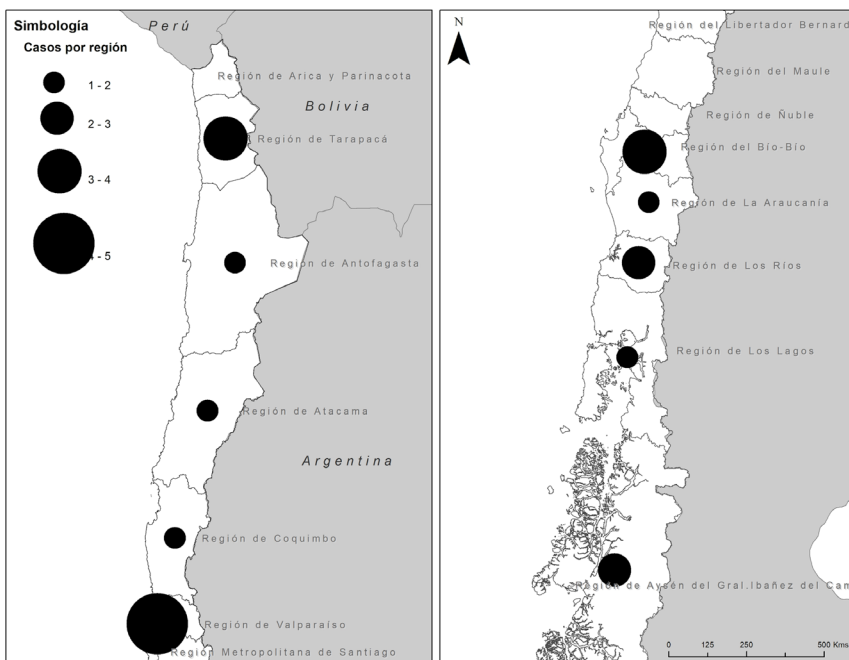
Simbología
Casos por región
1 - 2
2 - 3
3 - 4
4 - 5

Perú
Región de Arica y Parinacota
Bolivia
Región de Tarapacá
Región de Antofagasta
Región de Atacama
Argentina
Región de Coquimbo
Región de Valparaíso
Región Metropolitana de Santiago

N
Región del Libertador Bernard
Región del Maule
Región de Ñuble
Región del Bío-Bío
Región de La Araucanía
Región de Los Ríos
Región de Los Lagos
Región de Aysén del Gral.Ibañez del Cam
0 125 250 500 Kms